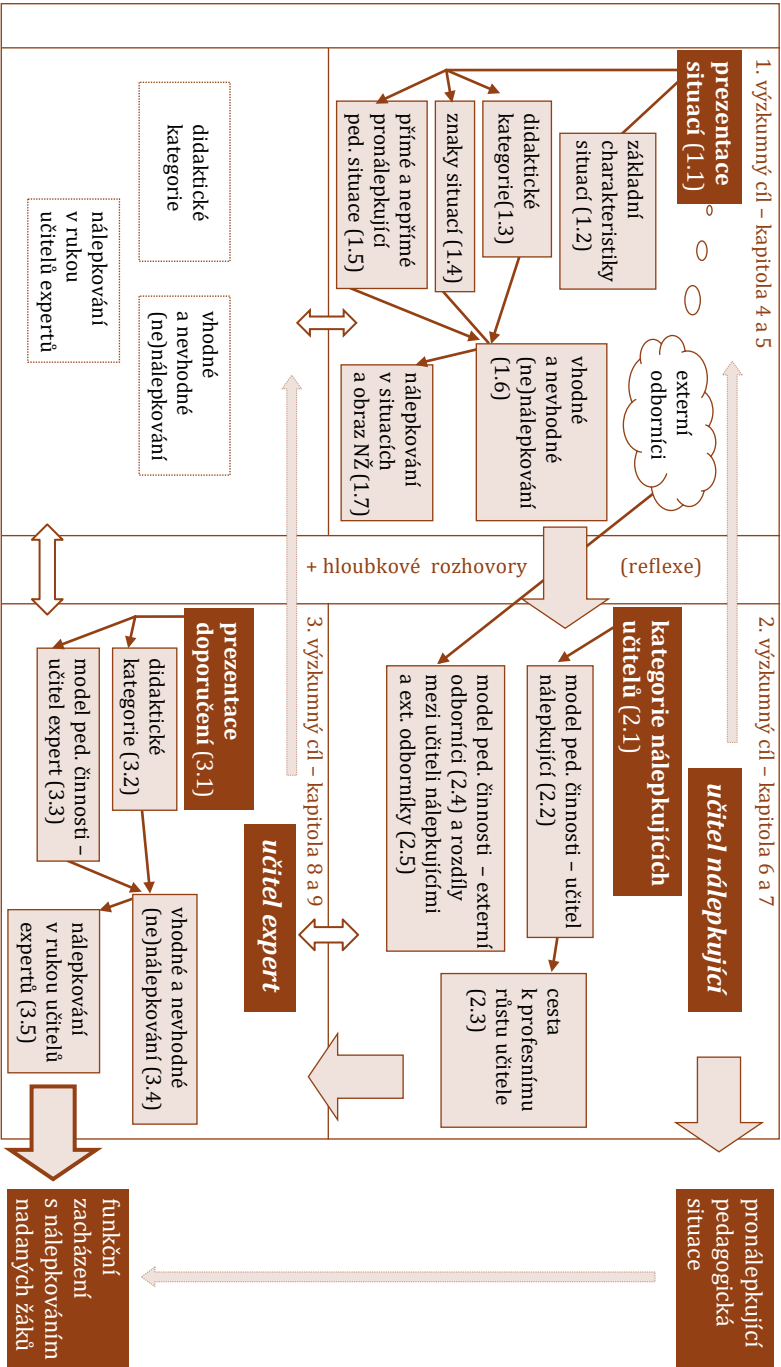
1. výzkumný cíl – kapitola 4 a 5

prezentace situací (1.1)

základní charakteristiky situací (1.2)

didaktické kategorie(1.3)

znaky situací (1.4)

přímé a nepřímé pronálepkující ped. situace (1.5)

vhodné a nevhodné (ne)nálepkování (1.6)

nálepkování v situacích a obraz NŽ (1.7)

externí odborníci

didaktické kategorie

nálepkování v rukou učitelů expertů

vhodné a nevhodné (ne)nálepkování

+ hloubkové rozhovory (reflexe)

2. výzkumný cíl – kapitola 6 a 7

kategorie nálepkujících učitelů (2.1)

učitel nálepkující

model ped. činnosti – učitel nálepkující (2.2)

cesta k profesnímu růstu učitele (2.3)

model ped. činnosti – externí odborníci (2.4) a rozdíly mezi učiteli nálepkujícími a ext. odborníky (2.5)

3. výzkumný cíl – kapitola 8 a 9

prezentace doporučení (3.1)

didaktické kategorie (3.2)

model ped. činnosti – učitel expert (3.3)

vhodné a nevhodné (ne)nálepkování (3.4)

nálepkování v rukou učitelů expertů (3.5)

učitel expert

pronálepkující pedagogická situace

funkční zacházení s nálepkováním nadaných žáků